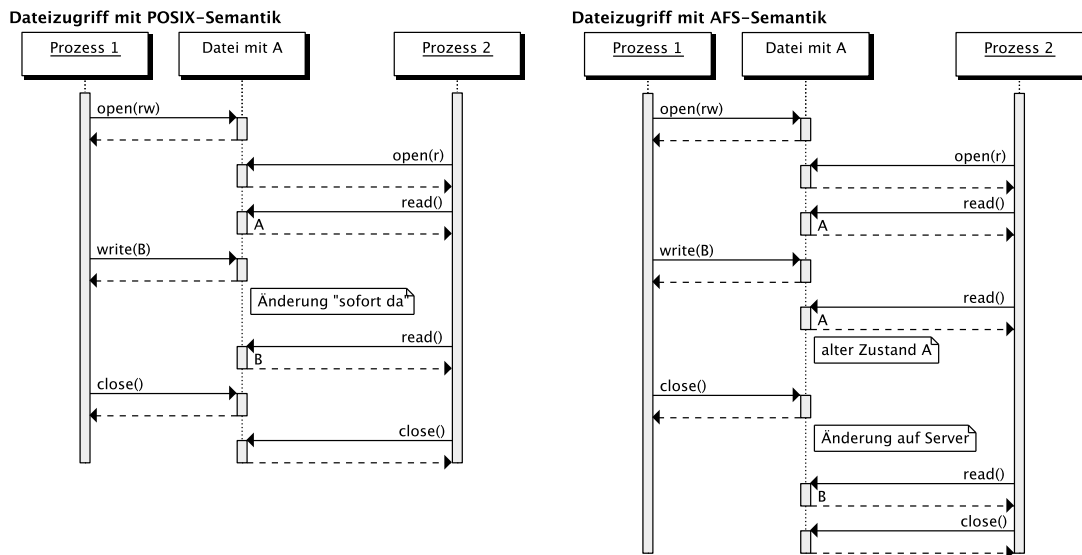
Dateizugriff mit POSIX-Semantik

Prozess 1

Datei mit A

Prozess 2

open(rw)

open(r)

read()

A

write(B)

Änderung "sofort da"

read()

B

close()

close()

Dateizugriff mit AFS-Semantik

Prozess 1

Datei mit A

Prozess 2

open(rw)

open(r)

read()

A

write(B)

read()

A

alter Zustand A

close()

Änderung auf Server

read()

B

close()